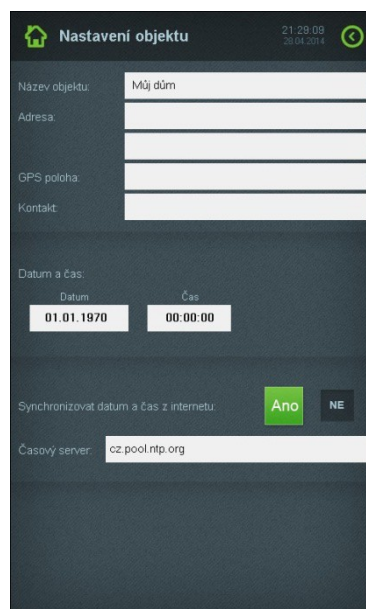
Nastavení objektu

21:29:09
28.04.2014

Název objektu: Můj dům

Adresa:

GPS poloha:

Kontakt:

Datum a čas:

Datum
01.01.1970

Čas
00:00:00

Synchronizovat datum a čas z internetu: Ano NE

Časový server: cz.pool.ntp.org